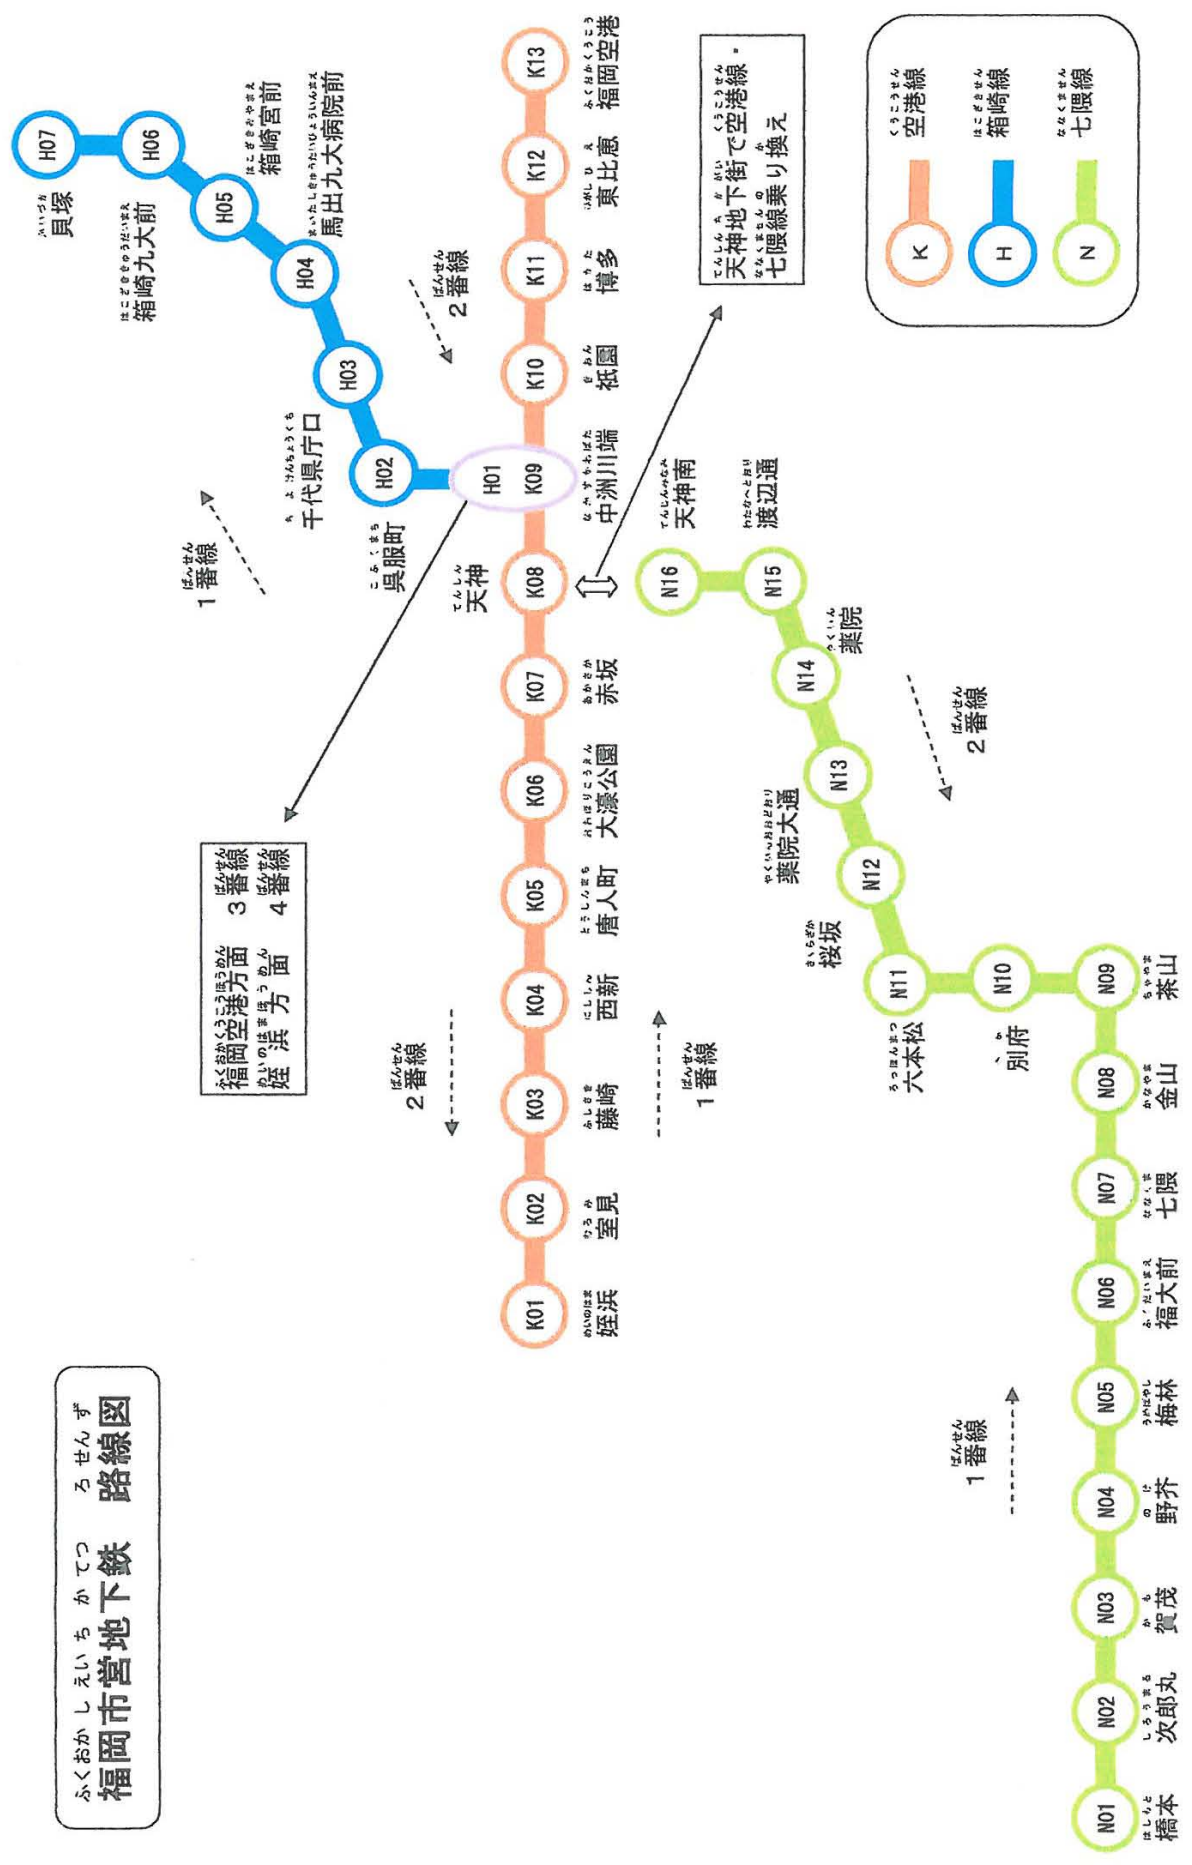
福岡市営地下鉄 路線図

空港線
箱崎線
七隈線

天神地下街で空港線・七隈線乗り換え

福岡空港方面 3番線
姪浜方面 4番線

K01 姪浜
K02 室見
K03 藤崎
K04 西新
K05 唐人町
K06 大濠公園
K07 赤坂
K08 天神
K09 中洲川端
K10 祇園
K11 博多
K12 東比恵
K13 福岡空港

H01
H02 呉服町
H03 千代県庁口
H04 馬出九大病院前
H05 箱崎宮前
H06 箱崎九大前
H07 貝塚

N01 橋本
N02 次郎丸
N03 賀茂
N04 野芥
N05 梅林
N06 福大前
N07 七隈
N08 金山
N09 茶山
N10 別府
N11 六本松
N12 桜坂
N13 薬院大通
N14 薬院
N15 渡辺通
N16 天神南

1番線
2番線
1番線
2番線
1番線
2番線